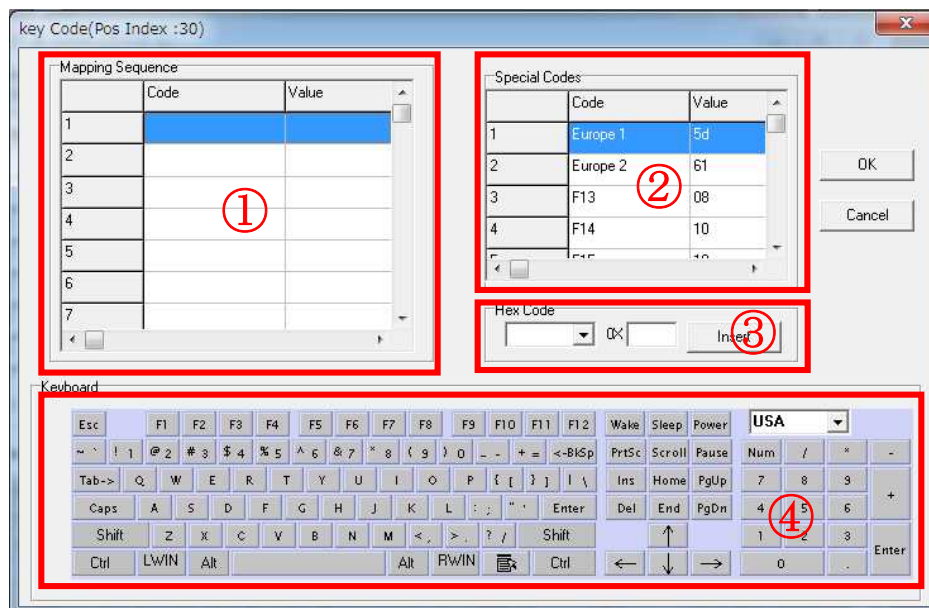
key Code(Pos Index :30)

Mapping Sequence

| | Code | Value |
|---|---|---|
| 1 | | |
| 2 | | |
| 3 | | |
| 4 | | |
| 5 | | |
| 6 | | |
| 7 | | |

①

Special Codes

| | Code | Value |
|---|---|---|
| 1 | Europe 1 | 5d |
| 2 | Europe 2 | 61 |
| 3 | F13 | 08 |
| 4 | F14 | 10 |

②

OK

Cancel

Hex Code

0X

Insert ③

Keyboard

Esc F1 F2 F3 F4 F5 F6 F7 F8 F9 F10 F11 F12 Wake Sleep Power USA

~ ` ! 1 @ 2 # 3 $ 4 % 5 ^ 6 & 7 * 8 ( 9 ) 0 _ - + = <-BkSp PrtSc Scroll Pause Num / * -

Tab-> Q W E R T Y U I O P { [ } ] | \ Ins Home PgUp 7 8 9 +

Caps A S D F G H J K L : ; " ' Enter Del End PgDn 4 5 6

Shift Z X C V B N M < , > . ? / Shift ↑ 1 2 3 Enter

Ctrl LWIN Alt Alt RWIN Ctrl ← ↓ → 0 .

④